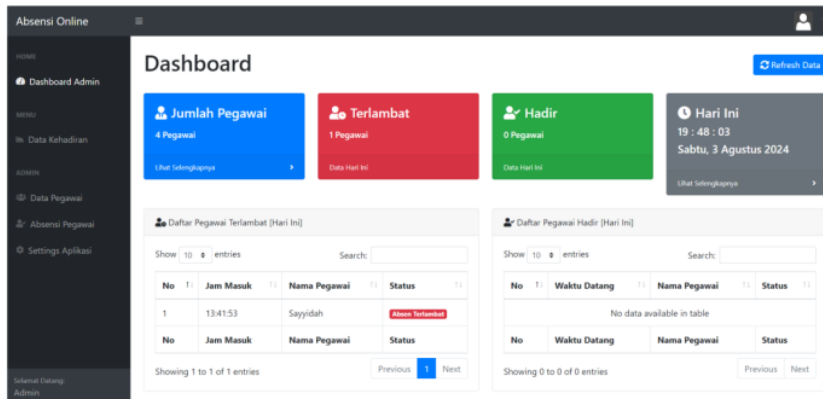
Absensi Online

HOME

Dashboard Admin

MENU

Data Kehadiran

ADMIN

Data Pegawai

Absensi Pegawai

Settings Aplikasi

Selamat Datang,
Admin

Dashboard

Refresh Data

Jumlah Pegawai
4 Pegawai
Lihat Selengkapnya

Terlambat
1 Pegawai
Data Hari Ini

Hadir
0 Pegawai
Data Hari Ini

Hari Ini
19 : 48 : 03
Sabtu, 3 Agustus 2024
Lihat Selengkapnya

Daftar Pegawai Terlambat [Hari Ini]

Show 10 entries

Search:

| No | Jam Masuk | Nama Pegawai | Status |
|---|---|---|---|
| 1 | 13:41:53 | Sayyidah | Absen Terlambat |
| No | Jam Masuk | Nama Pegawai | Status |

Showing 1 to 1 of 1 entries

Previous 1 Next

Daftar Pegawai Hadir [Hari Ini]

Show 10 entries

Search:

| No | Waktu Datang | Nama Pegawai | Status |
|---|---|---|---|
| No data available in table | | | |
| No | Waktu Datang | Nama Pegawai | Status |

Showing 0 to 0 of 0 entries

Previous Next